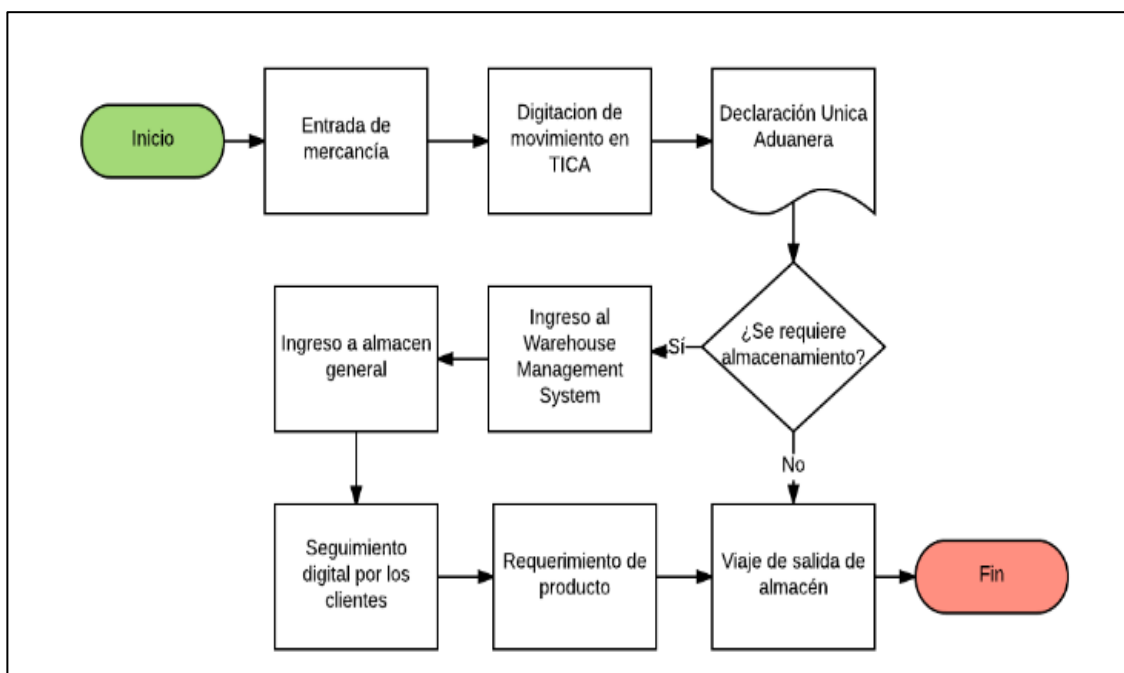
Inicio

Entrada de mercancía

Digitacion de movimiento en TICA

Declaración Unica Aduanera

¿Se requiere almacenamiento?

Sí

Ingreso al Warehouse Management System

Ingreso a almacen general

No

Seguimiento digital por los clientes

Requerimiento de producto

Viaje de salida de almacén

Fin